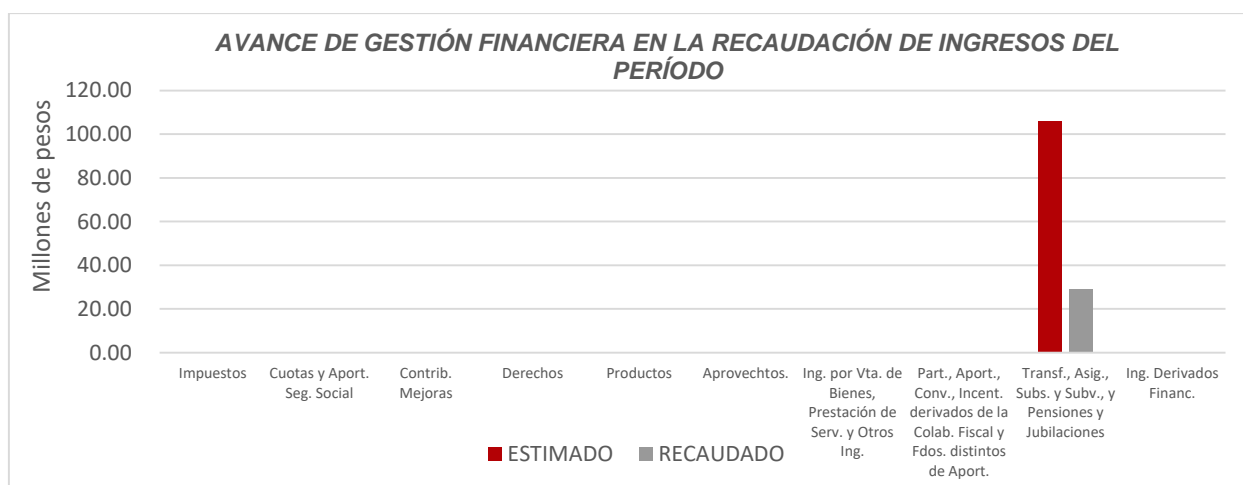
AVANCE DE GESTIÓN FINANCIERA EN LA RECAUDACIÓN DE INGRESOS DEL PERÍODO

Millones de pesos

120.00
100.00
80.00
60.00
40.00
20.00
0.00

Impuestos
Cuotas y Aport. Seg. Social
Contrib. Mejoras
Derechos
Productos
Aprovechtos.
Ing. por Vta. de Bienes, Prestación de Serv. y Otros Ing.
Part., Aport., Conv., Incent. derivados de la Colab. Fiscal y Fdos. distintos de Aport.
Transf., Asig., Subs. y Subv., y Pensiones y Jubilaciones
Ing. Derivados Financ.

ESTIMADO RECAUDADO